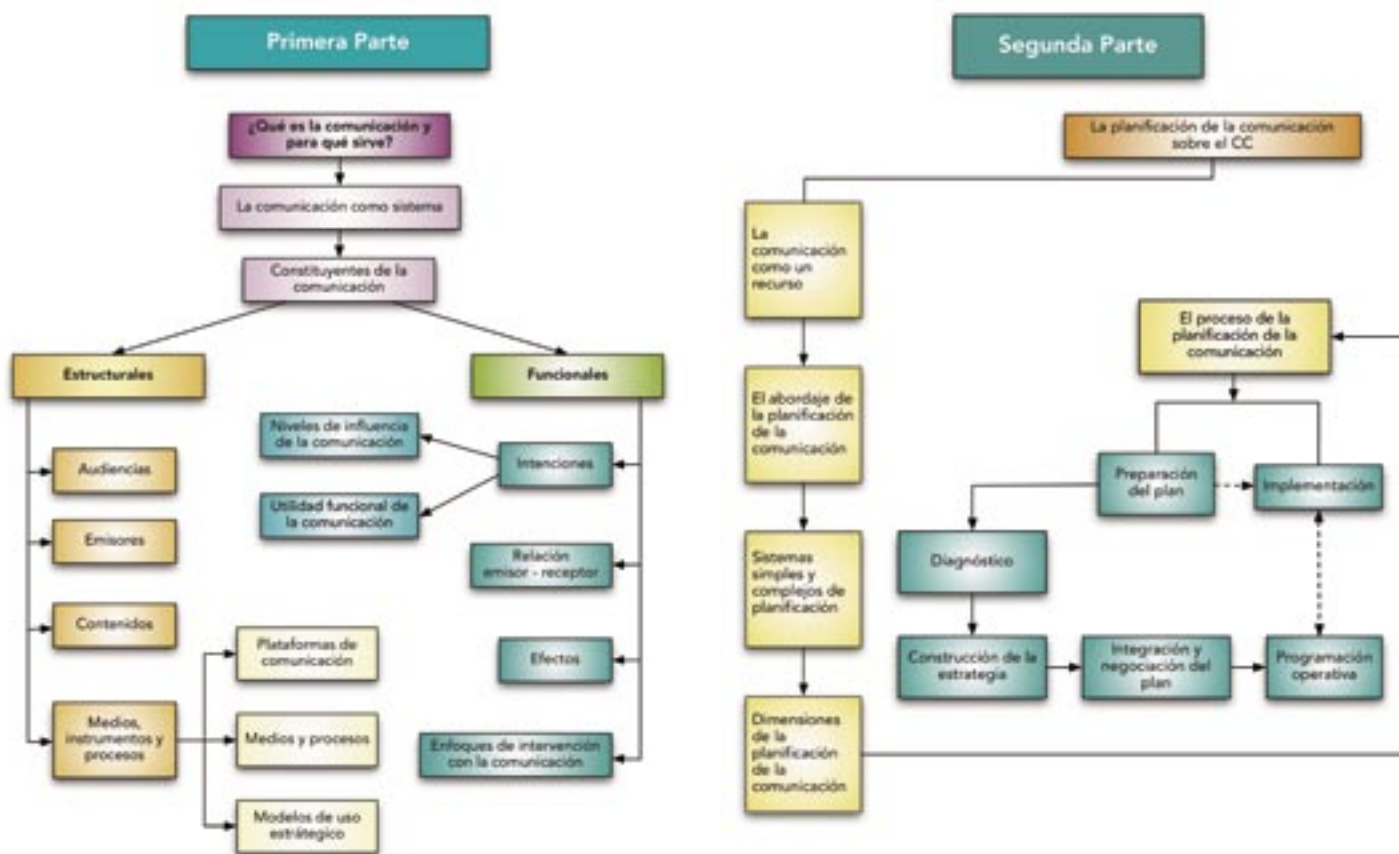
Primera Parte

¿Qué es la comunicación y para qué sirve?

La comunicación como sistema

Constituyentes de la comunicación

Estructurales

Funcionales

Audiencias

Emisores

Contenidos

Medios, instrumentos y procesos

Plataformas de comunicación

Medios y procesos

Modelos de uso estratégico

Niveles de influencia de la comunicación

Utilidad funcional de la comunicación

Intenciones

Relación emisor - receptor

Efectos

Enfoques de intervención con la comunicación

Segunda Parte

La planificación de la comunicación sobre el CC

La comunicación como un recurso

El abordaje de la planificación de la comunicación

Sistemas simples y complejos de planificación

Dimensiones de la planificación de la comunicación

El proceso de la planificación de la comunicación

Preparación del plan

Implementación

Diagnóstico

Construcción de la estrategia

Integración y negociación del plan

Programación operativa